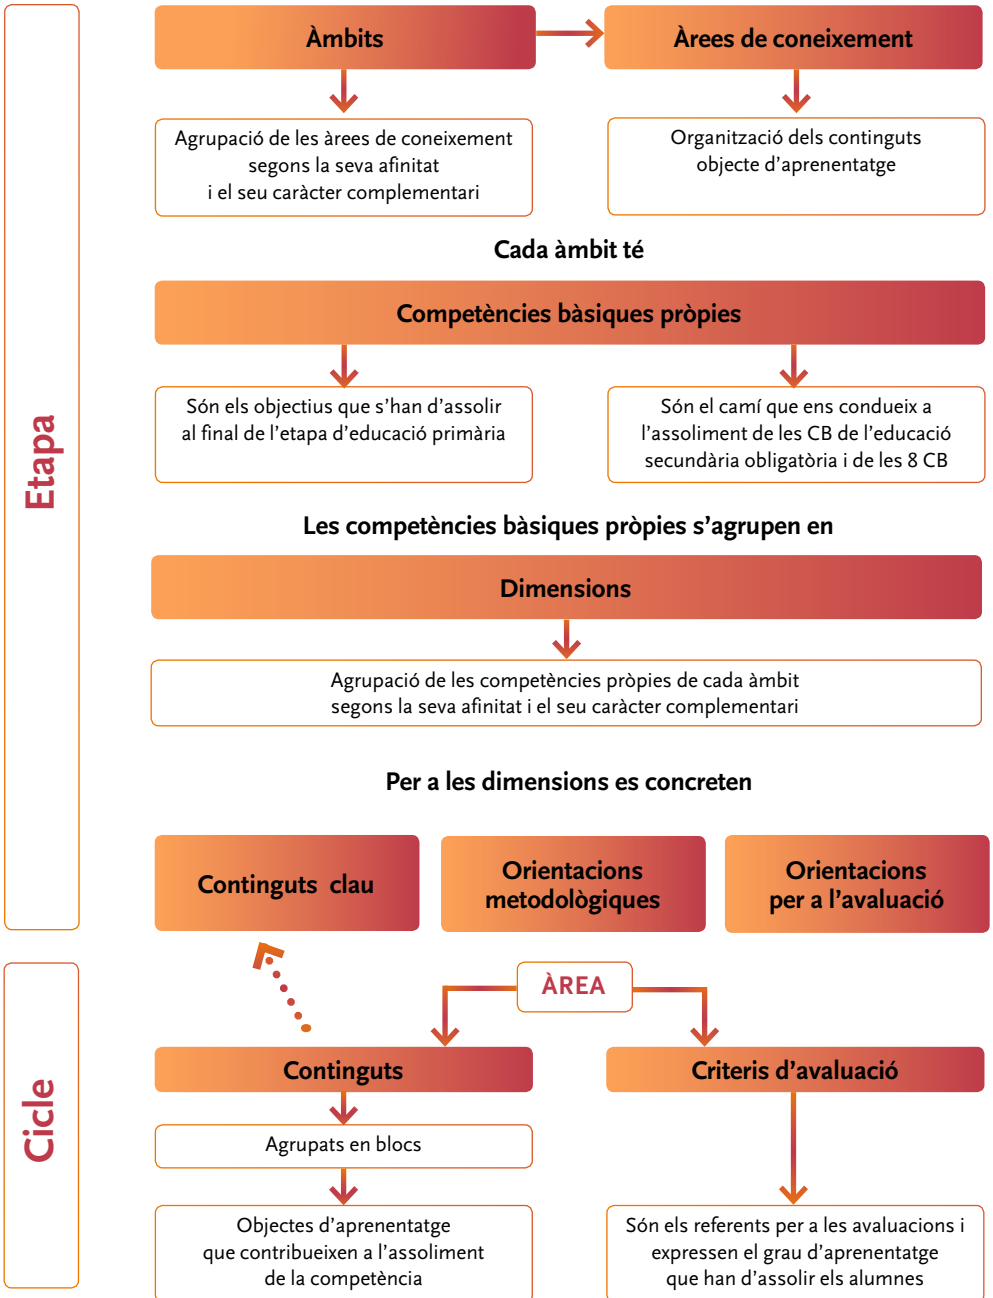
Etapa

Àmbits

Àrees de coneixement

Agrupació de les àrees de coneixement segons la seva afinitat i el seu caràcter complementari

Organització dels continguts objecte d'aprenentatge

Cada àmbit té

Competències bàsiques pròpies

Són els objectius que s'han d'assolir al final de l'etapa d'educació primària

Són el camí que ens condueix a l'assoliment de les CB de l'educació secundària obligatòria i de les 8 CB

Les competències bàsiques pròpies s'agrupen en

Dimensions

Agrupació de les competències pròpies de cada àmbit segons la seva afinitat i el seu caràcter complementari

Per a les dimensions es concreten

Continguts clau

Orientacions metodològiques

Orientacions per a l'avaluació

Cicle

ÀREA

Continguts

Criteris d'avaluació

Agrupats en blocs

Objectes d'aprenentatge que contribueixen a l'assoliment de la competència

Són els referents per a les avaluacions i expressen el grau d'aprenentatge que han d'assolir els alumnes